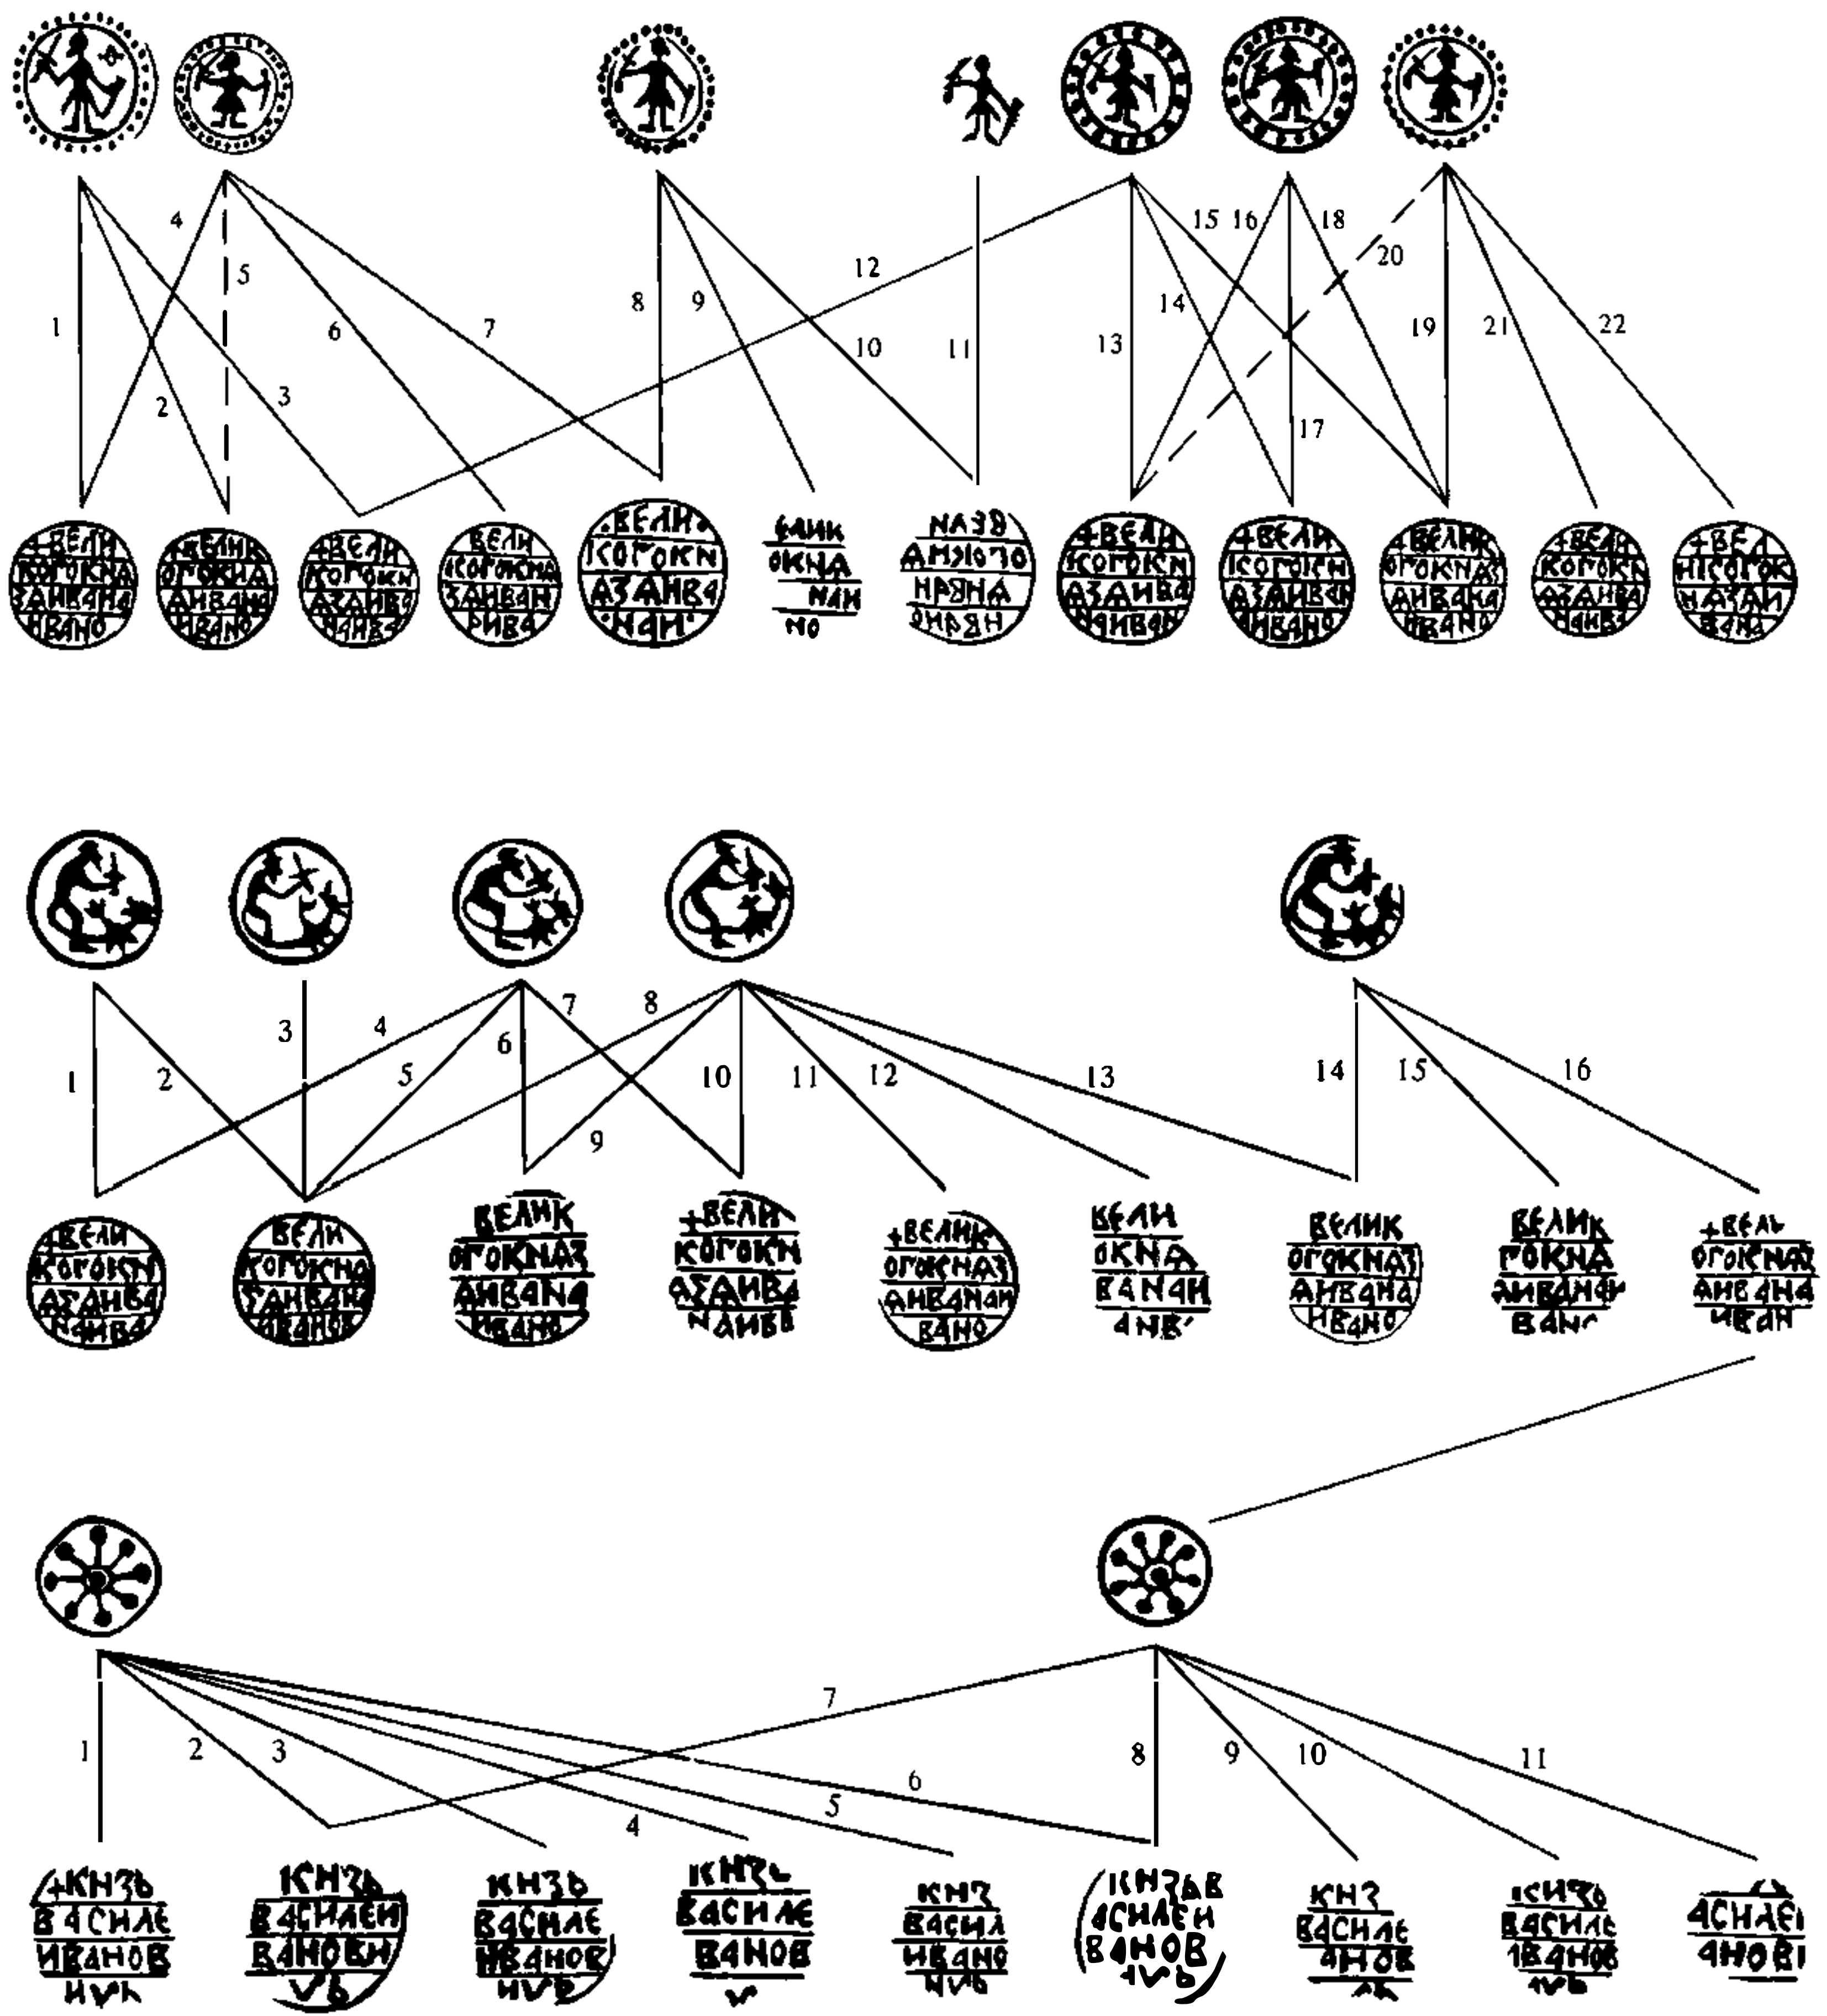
4 5 1 2 3 6 7 8 9 10 11 12 13 14 15 16 17 18 20 19 21 22

+ВЕЛИ КОГОКНА ЗАНВАНА ИВАНО

+ВЕЛИК ОГОКНА АНВАНА ИВАНО

+ВЕЛИ КОГОКН АЗАНВА НАНВА

ВЕЛИ КОГОКНА ЗАНВАН РИВА

+ВЕЛИ КОГОКН АЗАНВА НАН

ВЕЛИК ОКНА НАН НО

НАЗВ АНЭЮЭО НРЭНА ЭНРЭН

+ВЕЛИ КОГОКН АЗАНВА НАНВАН

+ВЕЛИ КОГОКН АЗАНВА АНВАНО

+ВЕЛИК ОГОКНАЗ АНВАНА ИВАНО

+ВЕЛИ КОГОКН АЗАНВА НАНВА

+ВЕЛ НГОГОК НАЗАН ВАНА

1 2 3 4 5 6 7 8 9 10 11 12 13 14 15 16

+ВЕЛИ КОГОКН АЗАНВА НАНВА

ВЕЛИ КОГОКНА ЗАНВАН ИВАНОВ

ВЕЛИК ОГОКНАЗ АНВАНА ИВАНО

+ВЕЛИ КОГОКН АЗАНВА НАНВ

+ВЕЛИК ОГОКНАЗ АНВАНАН ВАНО

ВЕЛИ ОКНА ВАНАН АНВ'

ВЕЛИК ОГОКНАЗ АНВАНА ИВАНО

ВЕЛИК ГОКНА АНВАНА ВАНО

+ВЕЛ ОГОКНАЗ АНВАНА ИВАН

1 2 3 4 5 6 7 8 9 10 11

+КНЗЬ ВАСИЛЕ ИВАНОВ НУЬ

КНЗЬ ВАСИЛЕИ ВАНОВИ ЧЬ

КНЗЬ ВАСИЛЕ ИВАНОВ НЧЬ

КНЗЬ ВАСИЛЕ ВАНОВ

КНЗ ВАСИЛ ИВАНО НЧЬ

КНЗЬВ АСИЛЕИ ВАНОВ ИЧЬ

КНЗ ВАСИЛЕ АНОВ

КНЗЬ ВАСИЛЕ ИВАНОВ ИЧЬ

АСИЛЕИ АНОВИ